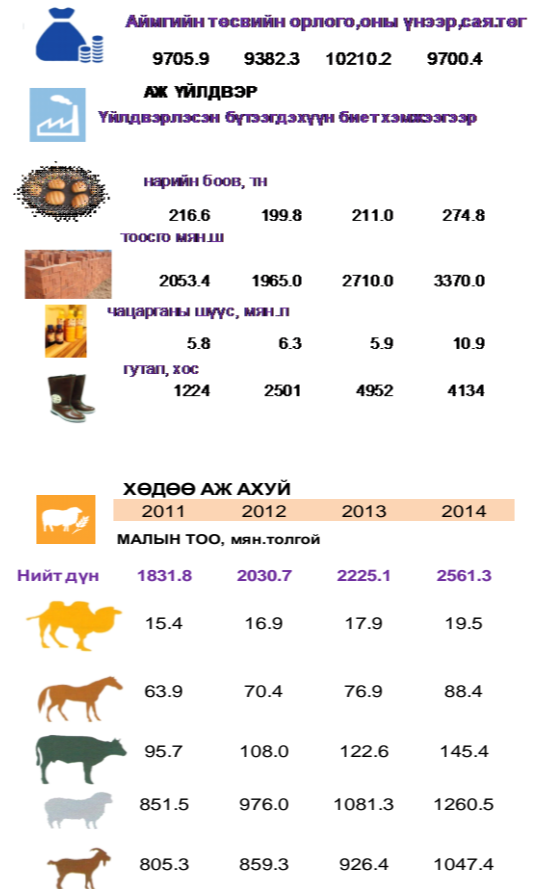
Аймгийн төсвийн орлого,оны үнээр,сая.төг

9705.9 9382.3 10210.2 9700.4

АЖ ҮЙЛДВЭР

Үйлдвэрлэсэн бүтээгдэхүүн биет хэмжээгээр

нарийн боов, тн

216.6 199.8 211.0 274.8

тоосго мян.ш

2053.4 1965.0 2710.0 3370.0

чацарганы шүүс, мян.л

5.8 6.3 5.9 10.9

гутал, хос

1224 2501 4952 4134

ХӨДӨӨ АЖ АХУЙ

| 2011 | 2012 | 2013 | 2014 |
|---|---|---|---|

МАЛЫН ТОО, мян.толгой

| Нийт дүн | 1831.8 | 2030.7 | 2225.1 | 2561.3 |
|---|---|---|---|---|
| | 15.4 | 16.9 | 17.9 | 19.5 |
| | 63.9 | 70.4 | 76.9 | 88.4 |
| | 95.7 | 108.0 | 122.6 | 145.4 |
| | 851.5 | 976.0 | 1081.3 | 1260.5 |
| | 805.3 | 859.3 | 926.4 | 1047.4 |